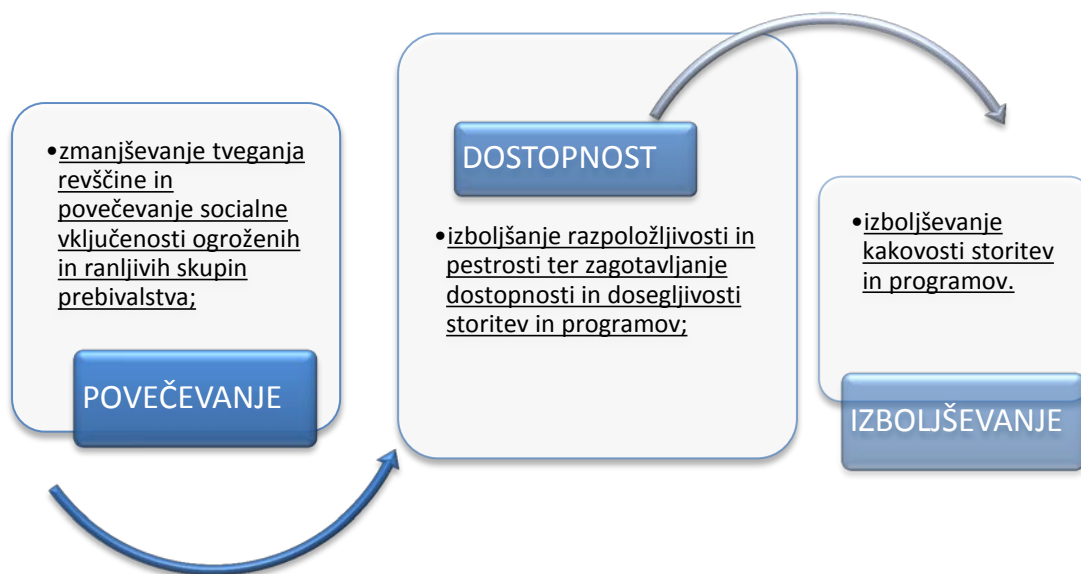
•zmanjševanje tveganja revščine in povečevanje socialne vključenosti ogroženih in ranljivih skupin prebivalstva;

POVEČEVANJE

DOSTOPNOST

•izboljšanje razpoložljivosti in pestrosti ter zagotavljanje dostopnosti in dosegljivosti storitev in programov;

•izboljševanje kakovosti storitev in programov.

IZBOLJŠEVANJE